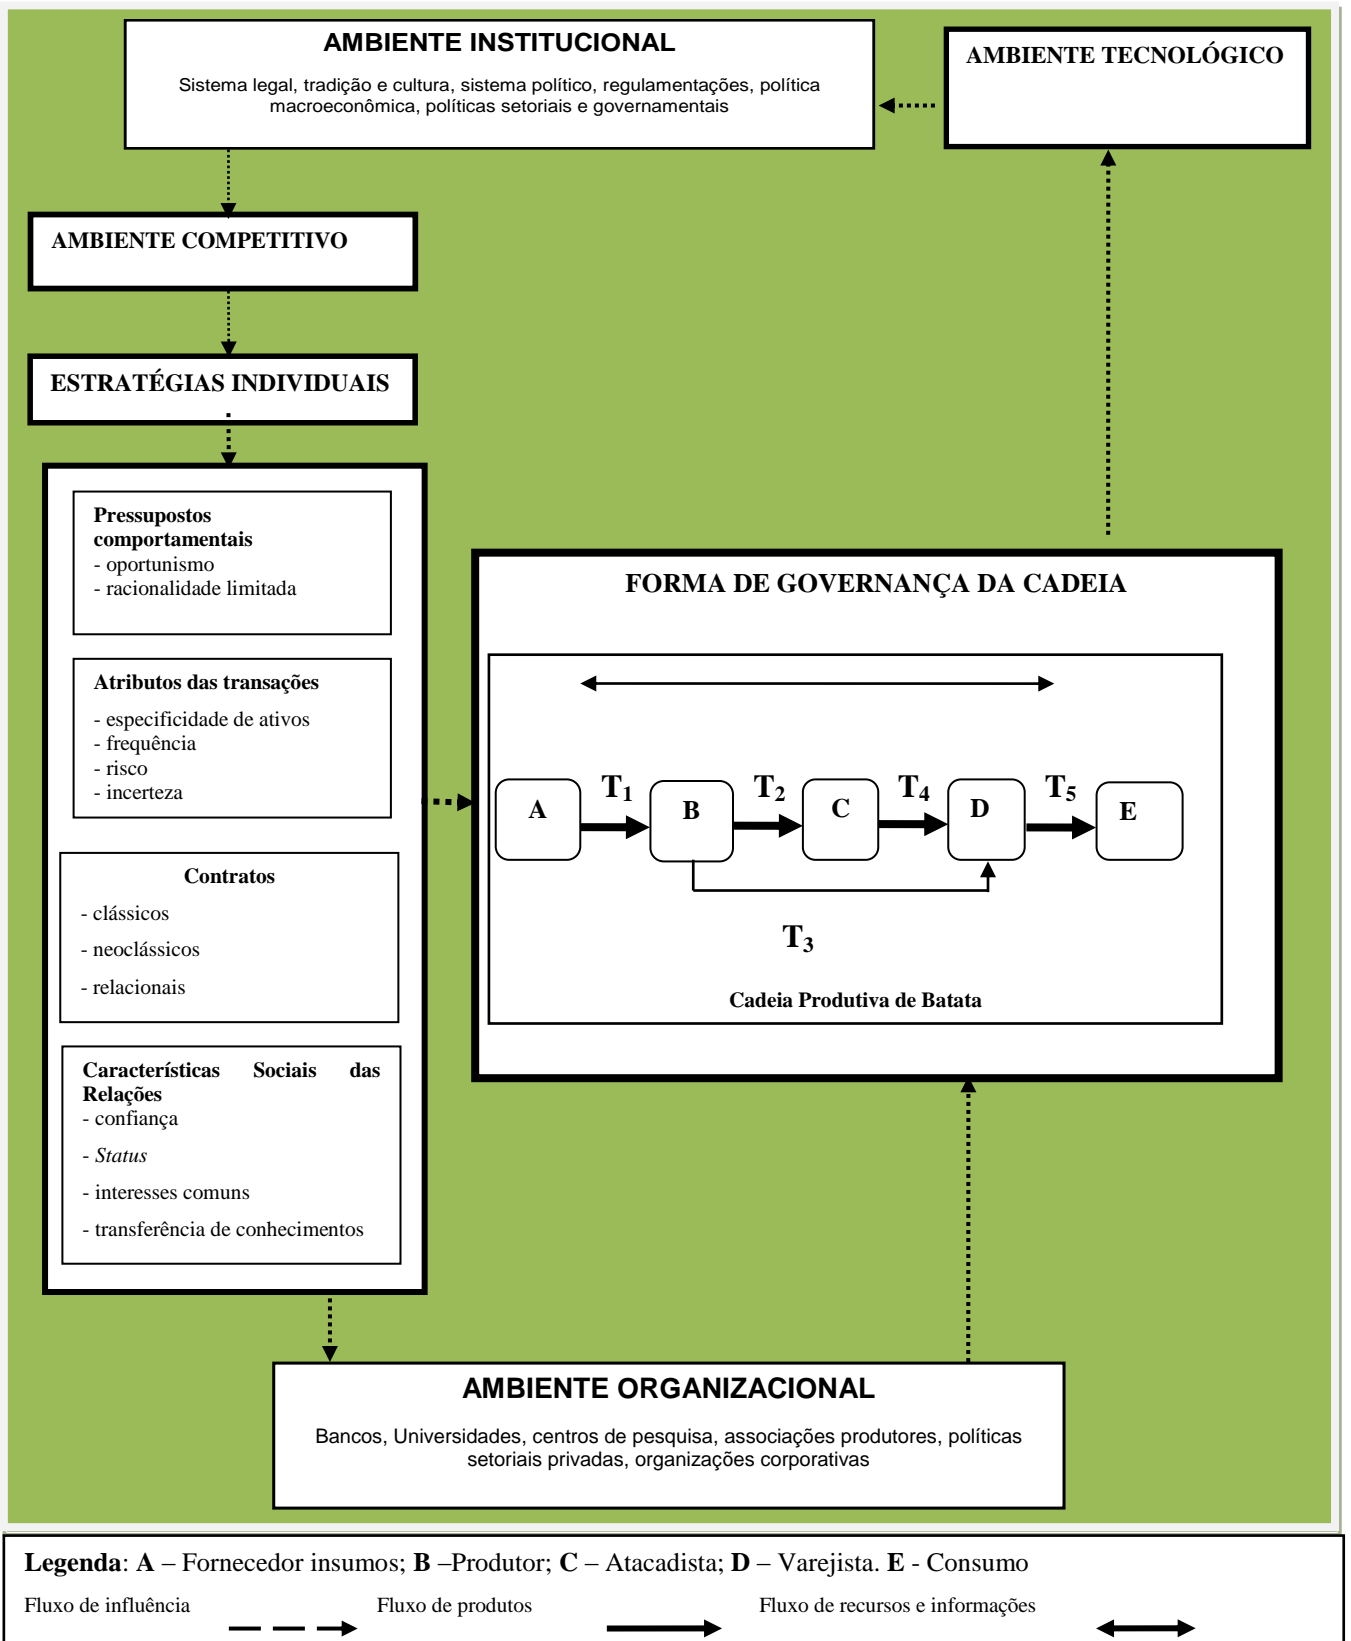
AMBIENTE INSTITUCIONAL

Sistema legal, tradição e cultura, sistema político, regulamentações, política macroeconômica, políticas setoriais e governamentais

AMBIENTE TECNOLÓGICO

AMBIENTE COMPETITIVO

ESTRATÉGIAS INDIVIDUAIS

Pressupostos comportamentais
- oportunismo
- racionalidade limitada

Atributos das transações
- especificidade de ativos
- frequência
- risco
- incerteza

Contratos
- clássicos
- neoclássicos
- relacionais

Características Sociais das Relações
- confiança
- *Status*
- interesses comuns
- transferência de conhecimentos

FORMA DE GOVERNANÇA DA CADEIA

A $T_1$ B $T_2$ C $T_4$ D $T_5$ E

$T_3$

Cadeia Produtiva de Batata

AMBIENTE ORGANIZACIONAL

Bancos, Universidades, centros de pesquisa, associações produtores, políticas setoriais privadas, organizações corporativas

**Legenda**: **A** – Fornecedor insumos; **B** –Produtor; **C** – Atacadista; **D** – Varejista. **E** - Consumo

Fluxo de influência

Fluxo de produtos

Fluxo de recursos e informações